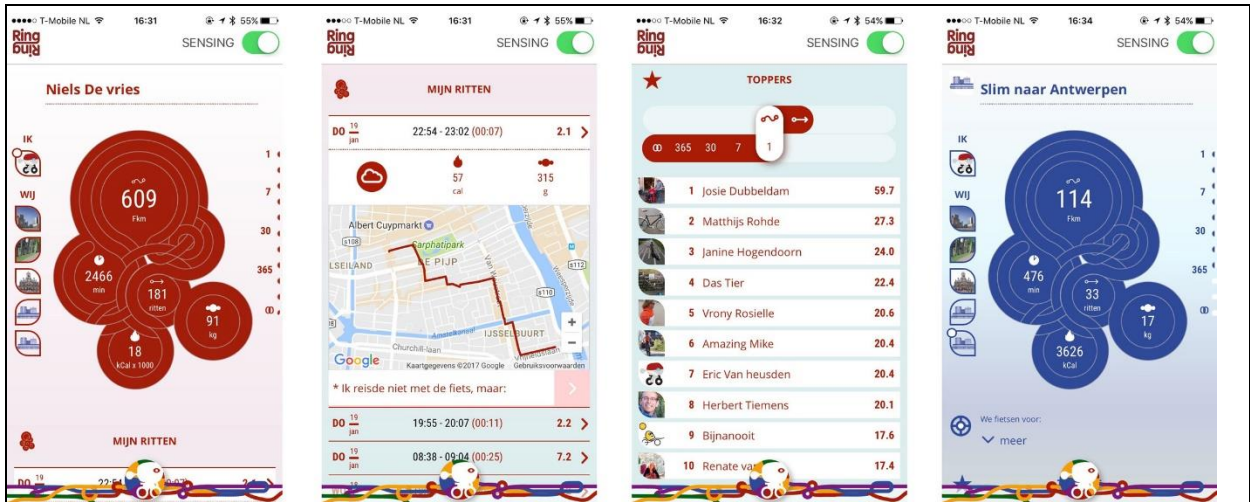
●●●●○ T-Mobile NL 16:31 55%
Ring Ring
SENSING

Niels De vries

IK
WIJ

609
Fkm

1
7
30
365
∞

2466
min

181
ritten

91
kg

18
kCal x 1000

MIJN RITTEN

DO 19 jan 22:54

●●●○○ T-Mobile NL 16:31 55%
Ring Ring
SENSING

MIJN RITTEN

DO 19 jan 22:54 - 23:02 (00:07) 2.1 >

57
cal

315
g

Albert Cuypmarkt
S108
Sarphatipark
LSEILAND
DE PIJP
S112
S110
Churchill-laan
IJSSELBUURT
Google
Kaartgegevens ©2017 Google Gebruiksvoorwaarden

* Ik reisde niet met de fiets, maar:

DO 19 jan 19:55 - 20:07 (00:11) 2.2 >
DO 19 jan 08:38 - 09:04 (00:25) 7.2 >

●●●○○ T-Mobile NL 16:32 54%
Ring Ring
SENSING

TOPPERS

∞ 365 30 7 1

1 Josie Dubbeldam 59.7
2 Matthijs Rohde 27.3
3 Janine Hogendoorn 24.0
4 Das Tier 22.4
5 Vrony Rosielle 20.6
6 Amazing Mike 20.4
7 Eric Van heusden 20.4
8 Herbert Tiemens 20.1
9 Bijnanooit 17.6
10 Renate va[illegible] 17.4

●●●○○ T-Mobile NL 16:34 54%
Ring Ring
SENSING

Slim naar Antwerpen

IK
WIJ

114
Fkm

1
7
30
365
∞

476
min

33
ritten

17
kg

3626
kCal

We fietsen voor:
meer